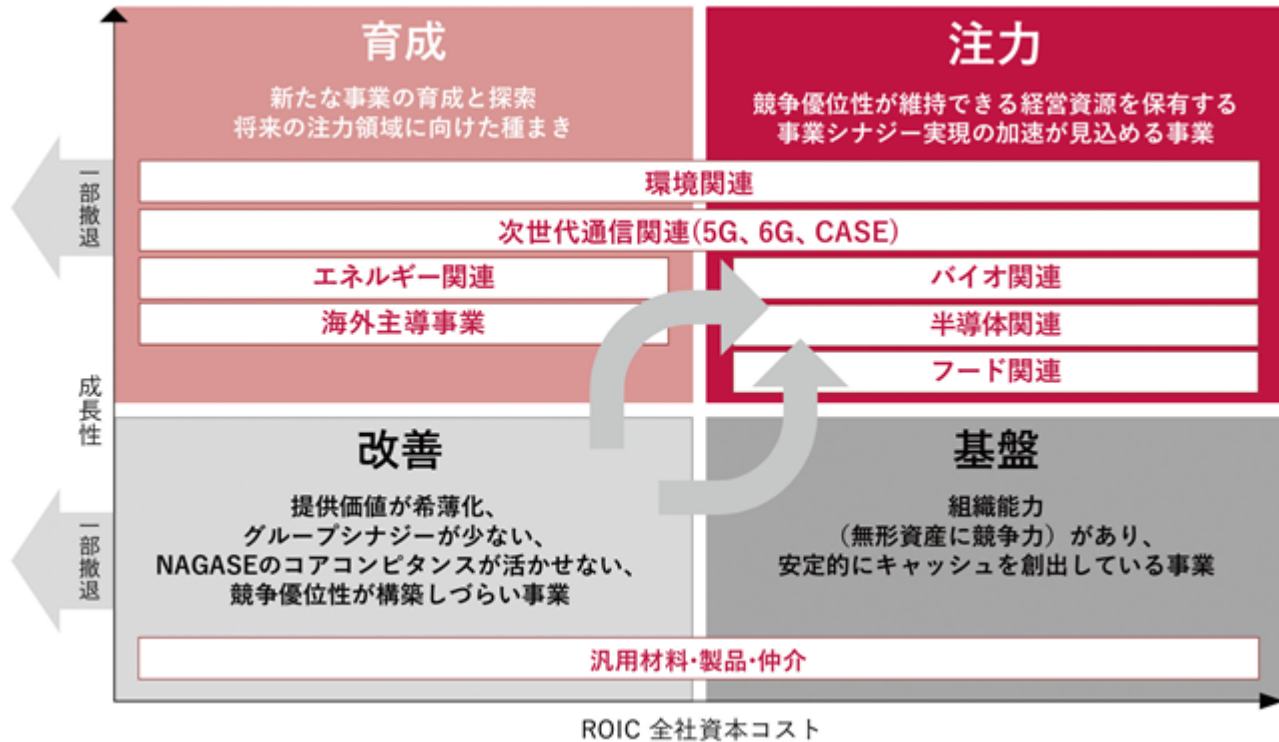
育成

新たな事業の育成と探索
将来の注力領域に向けた種まき

注力

競争優位性が維持できる経営資源を保有する
事業シナジー実現の加速が見込める事業

一部撤退

環境関連

次世代通信関連(5G、6G、CASE)

エネルギー関連

海外主導事業

バイオ関連

半導体関連

フード関連

成長性

改善

提供価値が希薄化、
グループシナジーが少ない、
NAGASEのコアコンピタンスが活かせない、
競争優位性が構築しづらい事業

基盤

組織能力
(無形資産に競争力)があり、
安定的にキャッシュを創出している事業

一部撤退

汎用材料・製品・仲介

ROIC 全社資本コスト